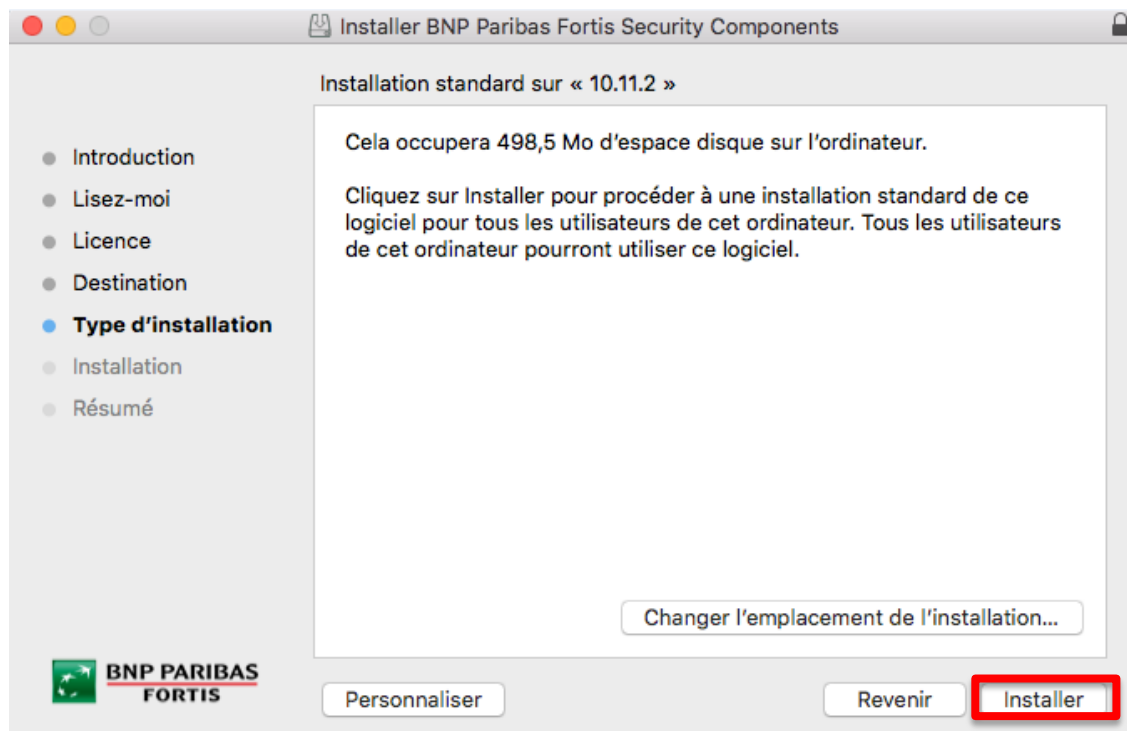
Installer BNP Paribas Fortis Security Components

Installation standard sur « 10.11.2 »

Introduction
Lisez-moi
Licence
Destination
Type d’installation
Installation
Résumé

Cela occupera 498,5 Mo d’espace disque sur l’ordinateur.

Cliquez sur Installer pour procéder à une installation standard de ce logiciel pour tous les utilisateurs de cet ordinateur. Tous les utilisateurs de cet ordinateur pourront utiliser ce logiciel.

Changer l’emplacement de l’installation…

BNP PARIBAS
FORTIS

Personnaliser

Revenir

Installer